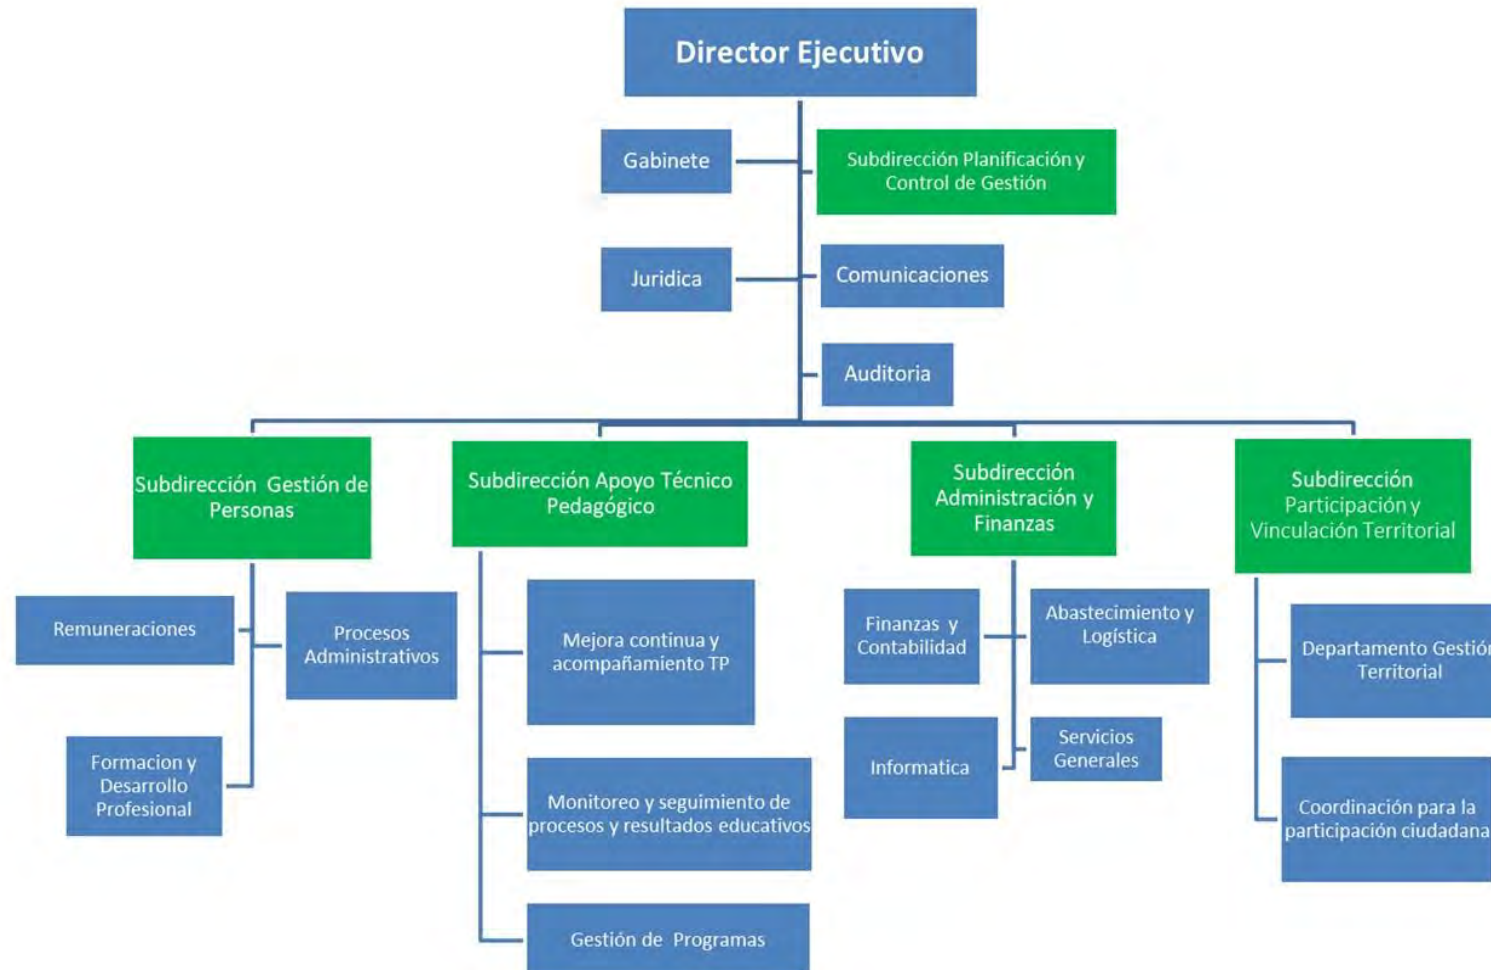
Director Ejecutivo

Gabinete

Subdirección Planificación y Control de Gestión

Juridica

Comunicaciones

Auditoria

Subdirección Gestión de Personas

Remuneraciones

Procesos Administrativos

Formacion y Desarrollo Profesional

Subdirección Apoyo Técnico Pedagógico

Mejora continua y acompañamiento TP

Monitoreo y seguimiento de procesos y resultados educativos

Gestión de Programas

Subdirección Administración y Finanzas

Finanzas y Contabilidad

Abastecimiento y Logística

Informatica

Servicios Generales

Subdirección Participación y Vinculación Territorial

Departamento Gestión Territorial

Coordinación para la participación ciudadana